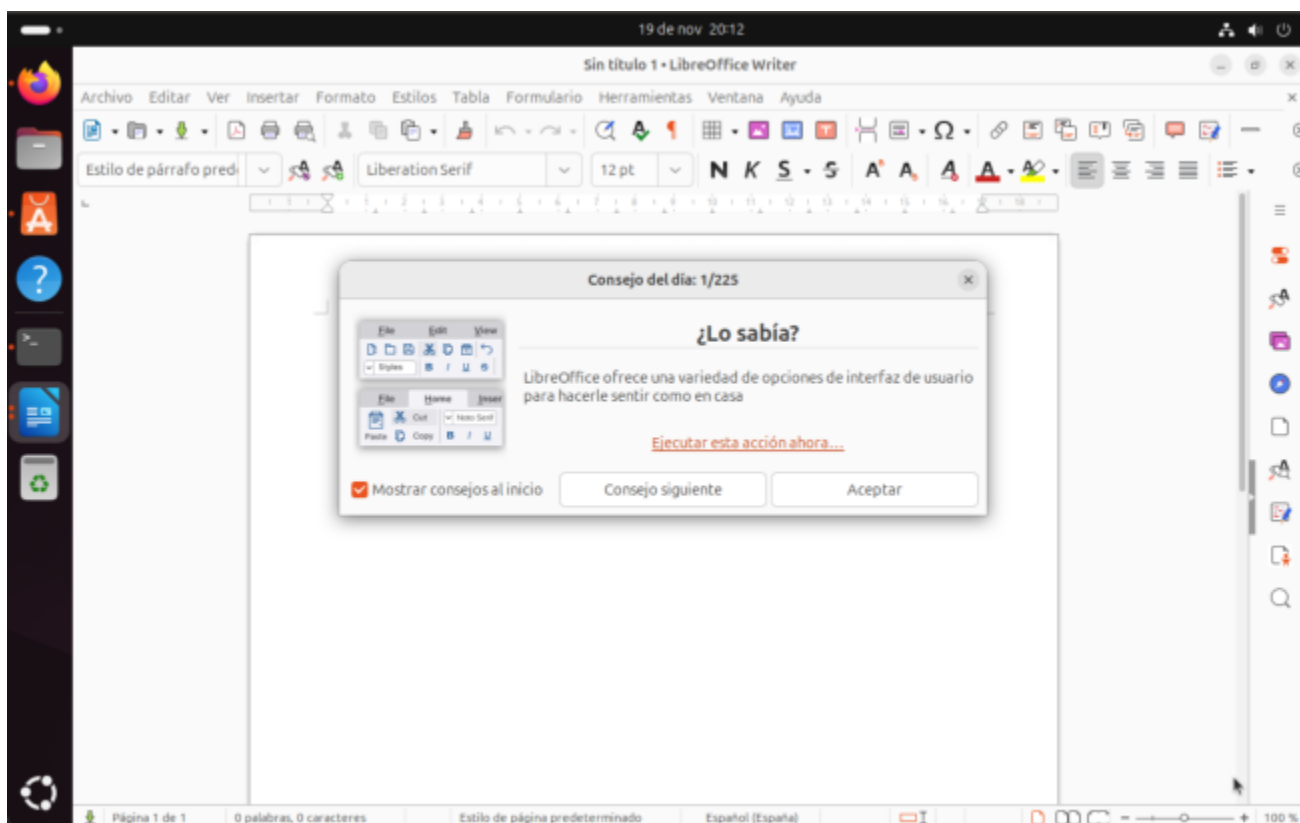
19 de nov 20:12

Sin título 1 • LibreOffice Writer

Archivo Editar Ver Insertar Formato Estilos Tabla Formulario Herramientas Ventana Ayuda

Estilo de párrafo pred
Liberation Serif
12 pt
N K S S

Consejo del día: 1/225

File Edit View
Styles
File Home Inser
Cut Noto Serif
Paste Copy

¿Lo sabía?

LibreOffice ofrece una variedad de opciones de interfaz de usuario para hacerle sentir como en casa

Ejecutar esta acción ahora…

Mostrar consejos al inicio
Consejo siguiente
Aceptar

Página 1 de 1
0 palabras, 0 caracteres
Estilo de página predeterminado
Español (España)
100 %